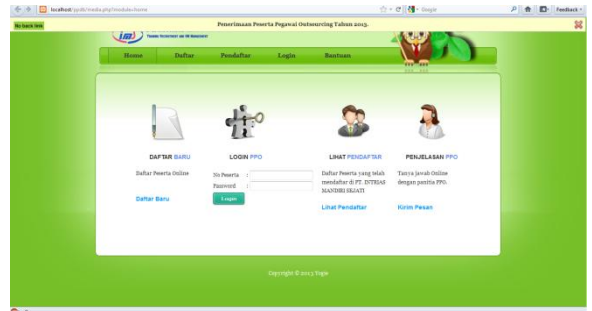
localhost/ppdb/media.php?module=home

Google

Feedback

No back link

Penerimaan Peserta Pegawai Outsourcing Tahun 2013.

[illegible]

Home Daftar Pendaftar Login Bantuan

DAFTAR BARU

Daftar Peserta Online

Daftar Baru

LOGIN PPO

No Peserta :

Password :

Login

LIHAT PENDAFTAR

Daftar Peserta yang telah mendaftar di PT. INTRIAS MANDIRI SEJATI

Lihat Pendaftar

PENJELASAN PPO

Tanya jawab Online dengan panitia PPO.

Kirim Pesan

Copyright © 2013 Yogie